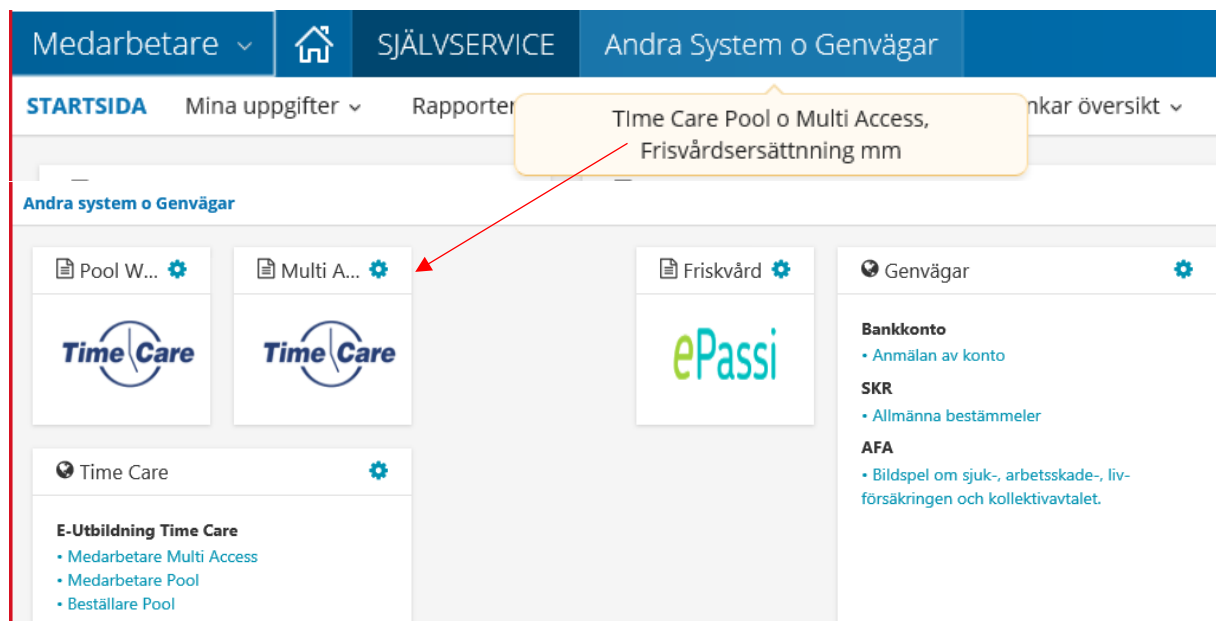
Medarbetare ⌄ SJÄLVSERVICE Andra System o Genvägar

STARTSIDA Mina uppgifter ⌄ Rapporter

TIme Care Pool o Multi Access, Frisvårdsersättnning mm

nkar översikt ⌄

Andra system o Genvägar

Pool W...

Time Care

Multi A...

Time Care

Friskvård

ePassi

Genvägar

Bankkonto
• Anmälan av konto

SKR
• Allmänna bestämmeler

AFA
• Bildspel om sjuk-, arbetsskade-, livförsäkringen och kollektivavtalet.

Time Care

E-Utbildning Time Care
• Medarbetare Multi Access
• Medarbetare Pool
• Beställare Pool